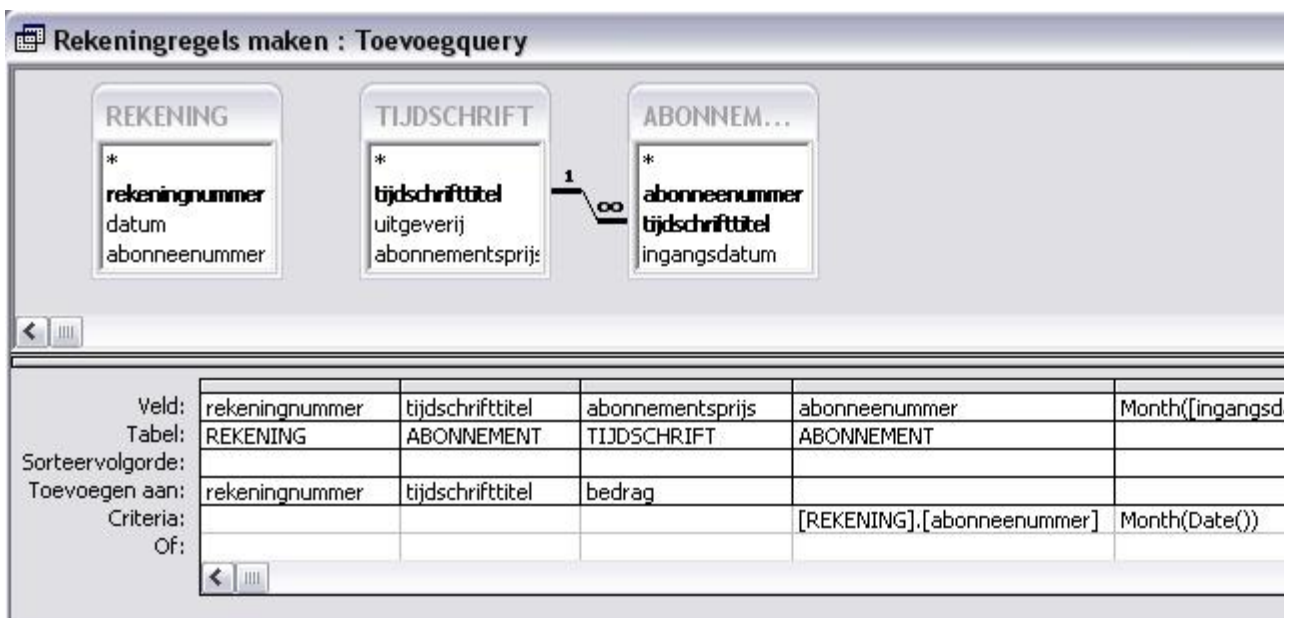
Rekeningregels maken : Toevoegquery

REKENING
*
rekeningnummer
datum
abonneenummer

TIJDSCHRIFT
*
tijdschrifttitel
uitgeverij
abonnementsprijs

1 ∞

ABONNEM...
*
abonneenummer
tijdschrifttitel
ingangsdatum

| | | | | | |
|---|---|---|---|---|---|
| Veld: | rekeningnummer | tijdschrifttitel | abonnementsprijs | abonneenummer | Month([ingangsd |
| Tabel: | REKENING | ABONNEMENT | TIJDSCHRIFT | ABONNEMENT | |
| Sorteervolgorde: | | | | | |
| Toevoegen aan: | rekeningnummer | tijdschrifttitel | bedrag | | |
| Criteria: | | | | [REKENING].[abonneenummer] | Month(Date()) |
| Of: | | | | | |